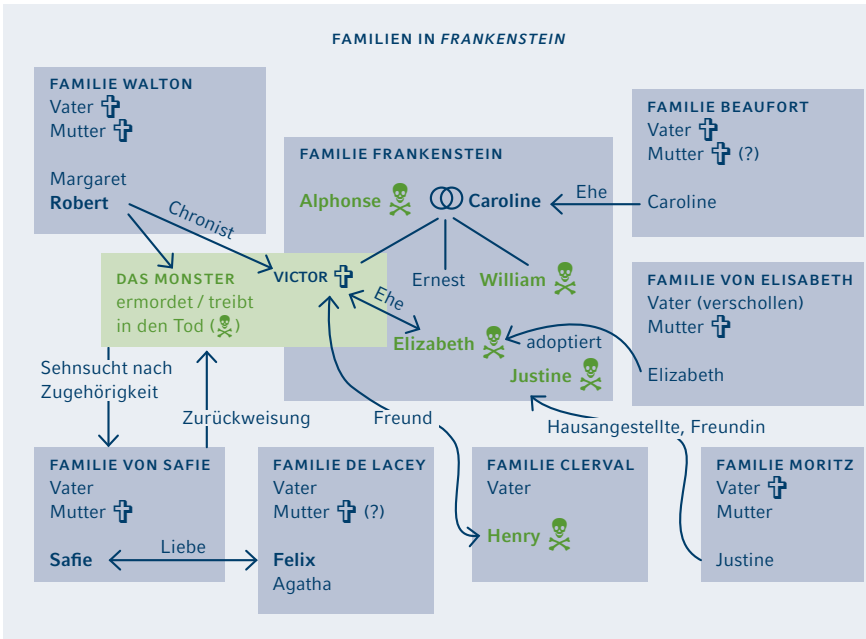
FAMILIEN IN *FRANKENSTEIN*

FAMILIE WALTON
Vater ✝
Mutter ✝

Margaret
**Robert**

Chronist

FAMILIE FRANKENSTEIN
Alphonse ☠ Caroline
Ernest William ☠

Ehe

FAMILIE BEAUFORT
Vater ✝
Mutter ✝ (?)

Caroline

DAS MONSTER
ermordet / treibt in den Tod (☠)

VICTOR ✝

Ehe

Elizabeth ☠ adoptiert
Justine ☠

FAMILIE VON ELISABETH
Vater (verschollen)
Mutter ✝

Elizabeth

Sehnsucht nach Zugehörigkeit

Zurückweisung

Freund

Hausangestellte, Freundin

FAMILIE VON SAFIE
Vater
Mutter ✝

**Safie**

Liebe

FAMILIE DE LACEY
Vater
Mutter ✝ (?)

**Felix**
Agatha

FAMILIE CLERVAL
Vater

Henry ☠

FAMILIE MORITZ
Vater ✝
Mutter

Justine